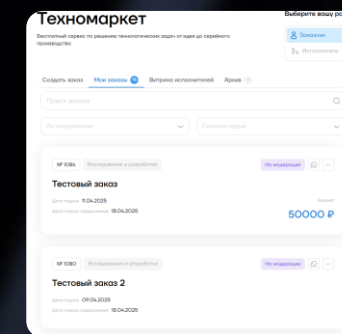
Техномаркет

Бесплатный сервис по решению технологических задач от идеи до серийного производства

Выберите вашу ро

Заказчик

Исполнитель

Создать заказ Мои заказы 10 Витрина исполнителей Архив

Поиск заказа

По направлению

Статусы заявок

№ 1084 Исследования и разработка

На модерации

Тестовый заказ

Дата подачи: 11.04.2025

Дата поиска предложений: 18.04.2025

Бюджет

50000 ₽

№ 1080 Исследования и разработка

На модерации

Тестовый заказ 2

Дата подачи: 09.04.2025

Дата поиска предложений: 18.04.2025